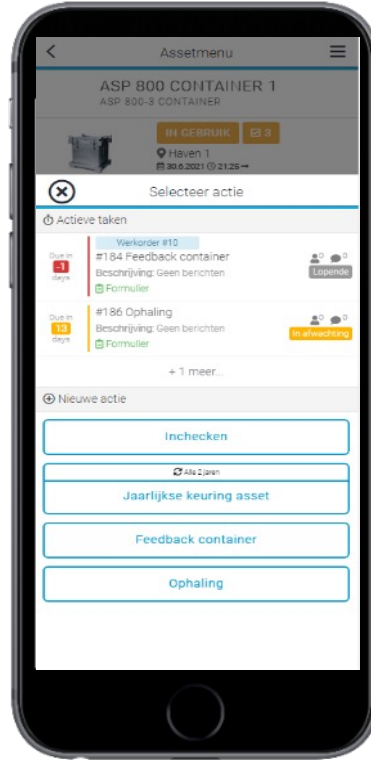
Assetmenu

ASP 800 CONTAINER 1
ASP 800-3 CONTAINER

IN GEBRUIK 3

Haven 1
30.6.2021 21:25

Selecteer actie

Actieve taken

Werkorder #10
Due in -1 days
#184 Feedback container
Beschrijving: Geen berichten
Formulier
0 0
Lopende

Due in 13 days
#186 Ophaling
Beschrijving: Geen berichten
Formulier
0 0
In afwachting

+ 1 meer...

Nieuwe actie

Inchecken

Alle 2 jaren
Jaarlijkse keuring asset

Feedback container

Ophaling